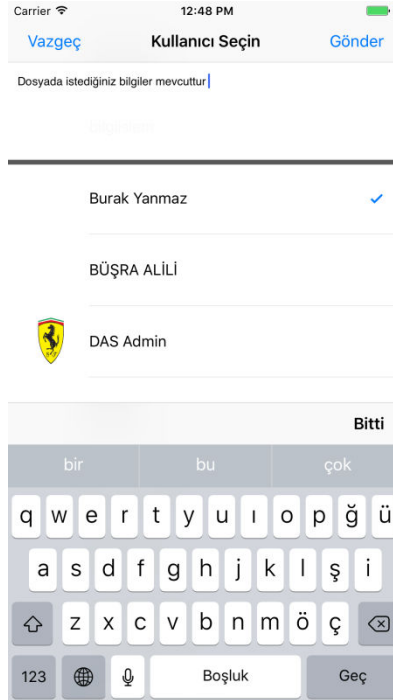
Carrier 12:48 PM

Vazgeç Kullanıcı Seçin Gönder

Dosyada istediğiniz bilgiler mevcuttur

Bilgilerim

Burak Yanmaz

BÜŞRA ALİLİ

DAS Admin

Bitti

bir bu çok

q w e r t y u ı o p ğ ü
a s d f g h j k l ş i
z x c v b n m ö ç
123 Boşluk Geç